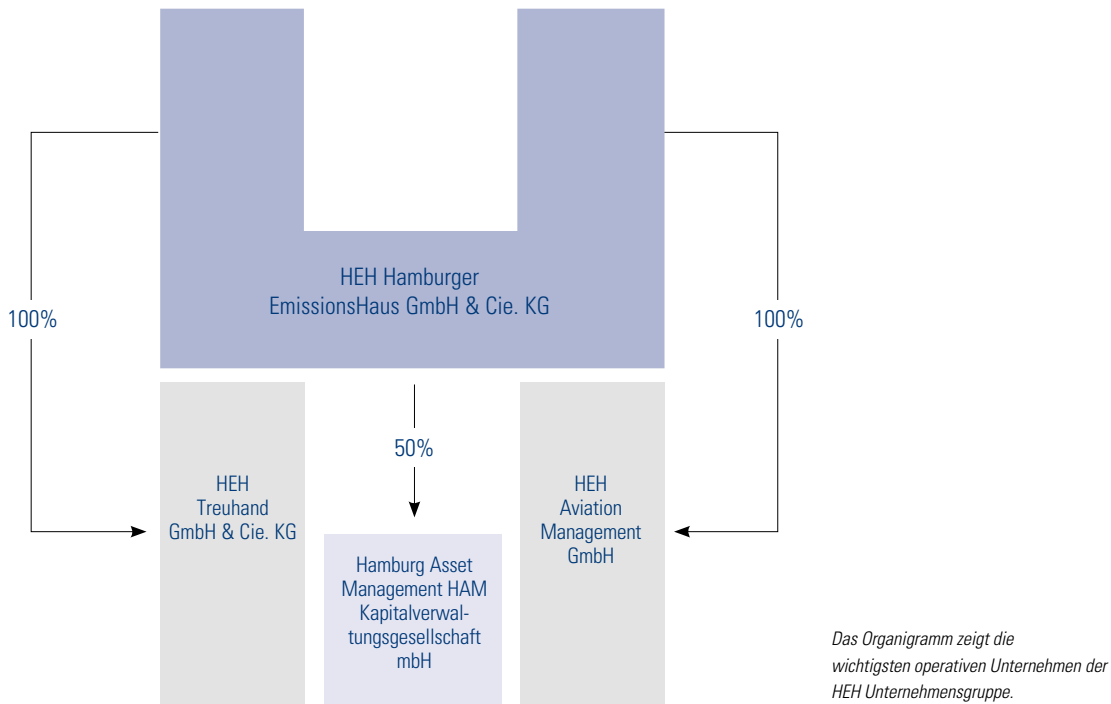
HEH Hamburger EmissionsHaus GmbH & Cie. KG

100%

100%

50%

HEH Treuhand GmbH & Cie. KG

Hamburg Asset Management HAM Kapitalverwaltungsgesellschaft mbH

HEH Aviation Management GmbH

*Das Organigramm zeigt die wichtigsten operativen Unternehmen der HEH Unternehmensgruppe.*